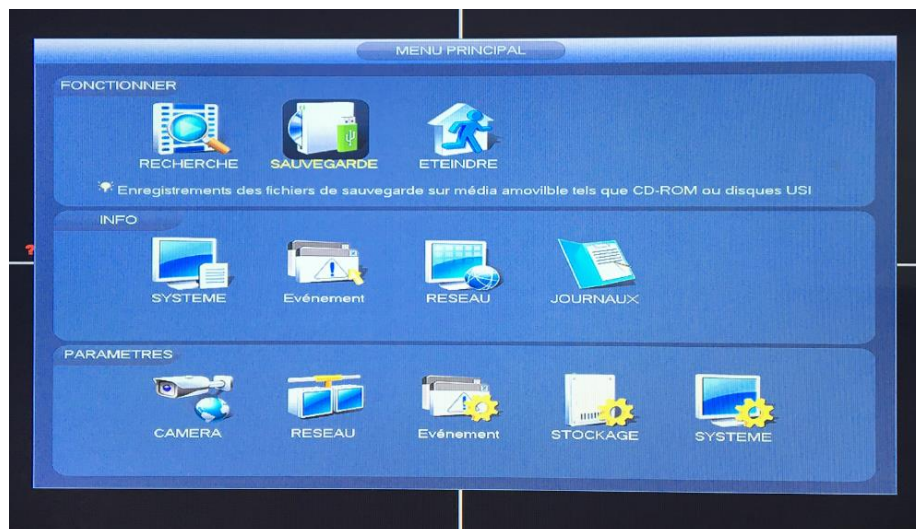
MENU PRINCIPAL

FONCTIONNER

RECHERCHE SAUVEGARDE ETEINDRE

Enregistrements des fichiers de sauvegarde sur média amovilble tels que CD-ROM ou disques USI

INFO

SYSTEME Evénement RESEAU JOURNAUX

PARAMETRES

CAMERA RESEAU Evénement STOCKAGE SYSTEME